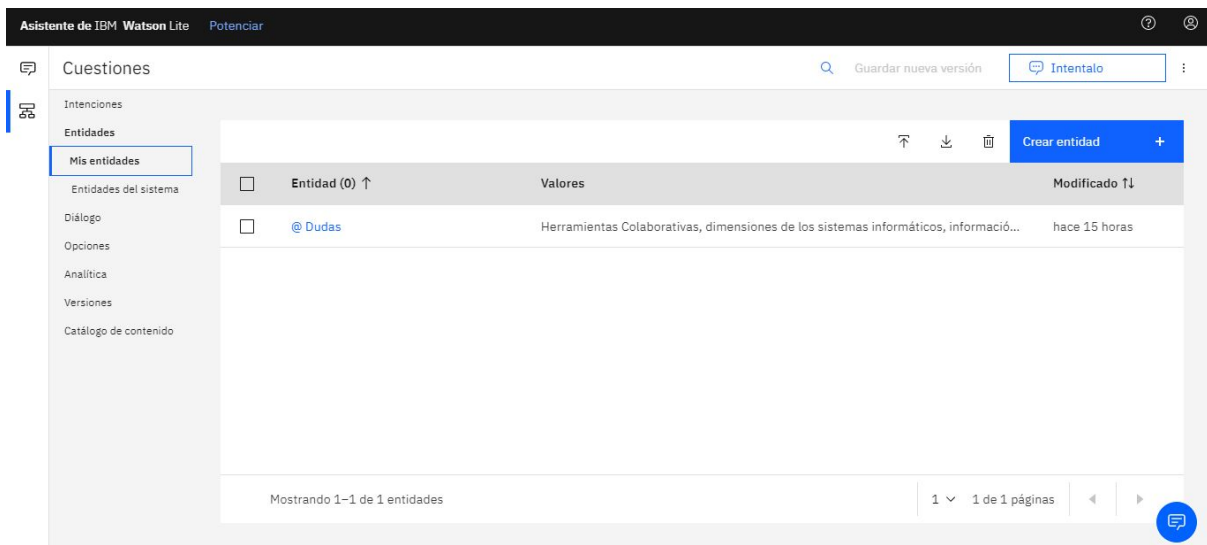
Asistente de IBM Watson Lite Potenciar

Cuestiones

Guardar nueva versión

Intentalo

Intenciones
Entidades
Mis entidades
Entidades del sistema
Diálogo
Opciones
Analítica
Versiones
Catálogo de contenido

Crear entidad +

| Entidad (0) ↑ | Valores | Modificado ↑↓ |
|---|---|---|
| @ Dudas | Herramientas Colaborativas, dimensiones de los sistemas informáticos, informació... | hace 15 horas |

Mostrando 1–1 de 1 entidades

1 ∨ 1 de 1 páginas